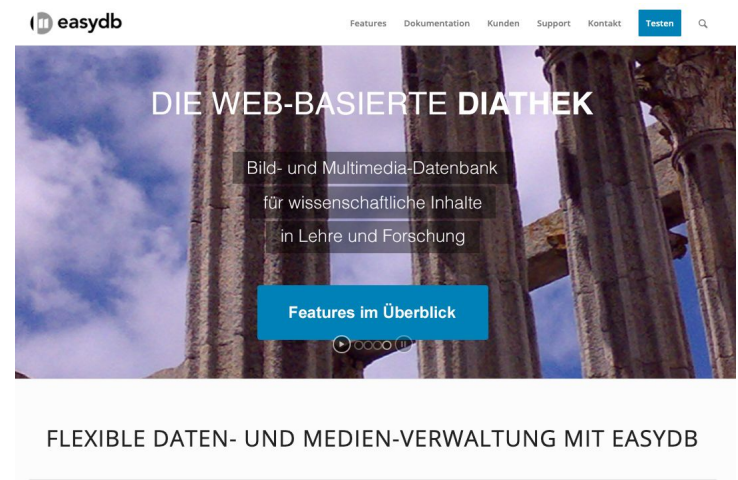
easydb

Features Dokumentation Kunden Support Kontakt Testen

DIE WEB-BASIERTE **DIATHEK**

Bild- und Multimedia-Datenbank
für wissenschaftliche Inhalte
in Lehre und Forschung

Features im Überblick

FLEXIBLE DATEN- UND MEDIEN-VERWALTUNG MIT EASYDB